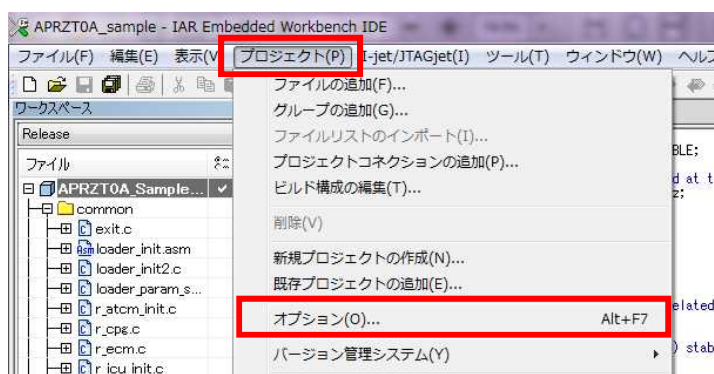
APRZT0A_sample - IAR Embedded Workbench IDE

ファイル(F) 編集(E) 表示(V) プロジェクト(P) I-jet/JTAGjet(I) ツール(T) ウィンドウ(W) ヘルフ

ワークスペース

Release

ファイル

APRZT0A_Sample...

common

exit.c

loader_init.asm

loader_init2.c

loader_param_s...

r_atcm_init.c

r_cpg.c

r_ecm.c

r_icu_init.c

ファイルの追加(F)...
グループの追加(G)...
ファイルリストのインポート(I)...
プロジェクトコネクションの追加(P)...
ビルド構成の編集(T)...
削除(V)
新規プロジェクトの作成(N)...
既存プロジェクトの追加(E)...
オプション(O)... Alt+F7
バージョン管理システム(Y)

BLE;
d at t
z;
elated
) stab